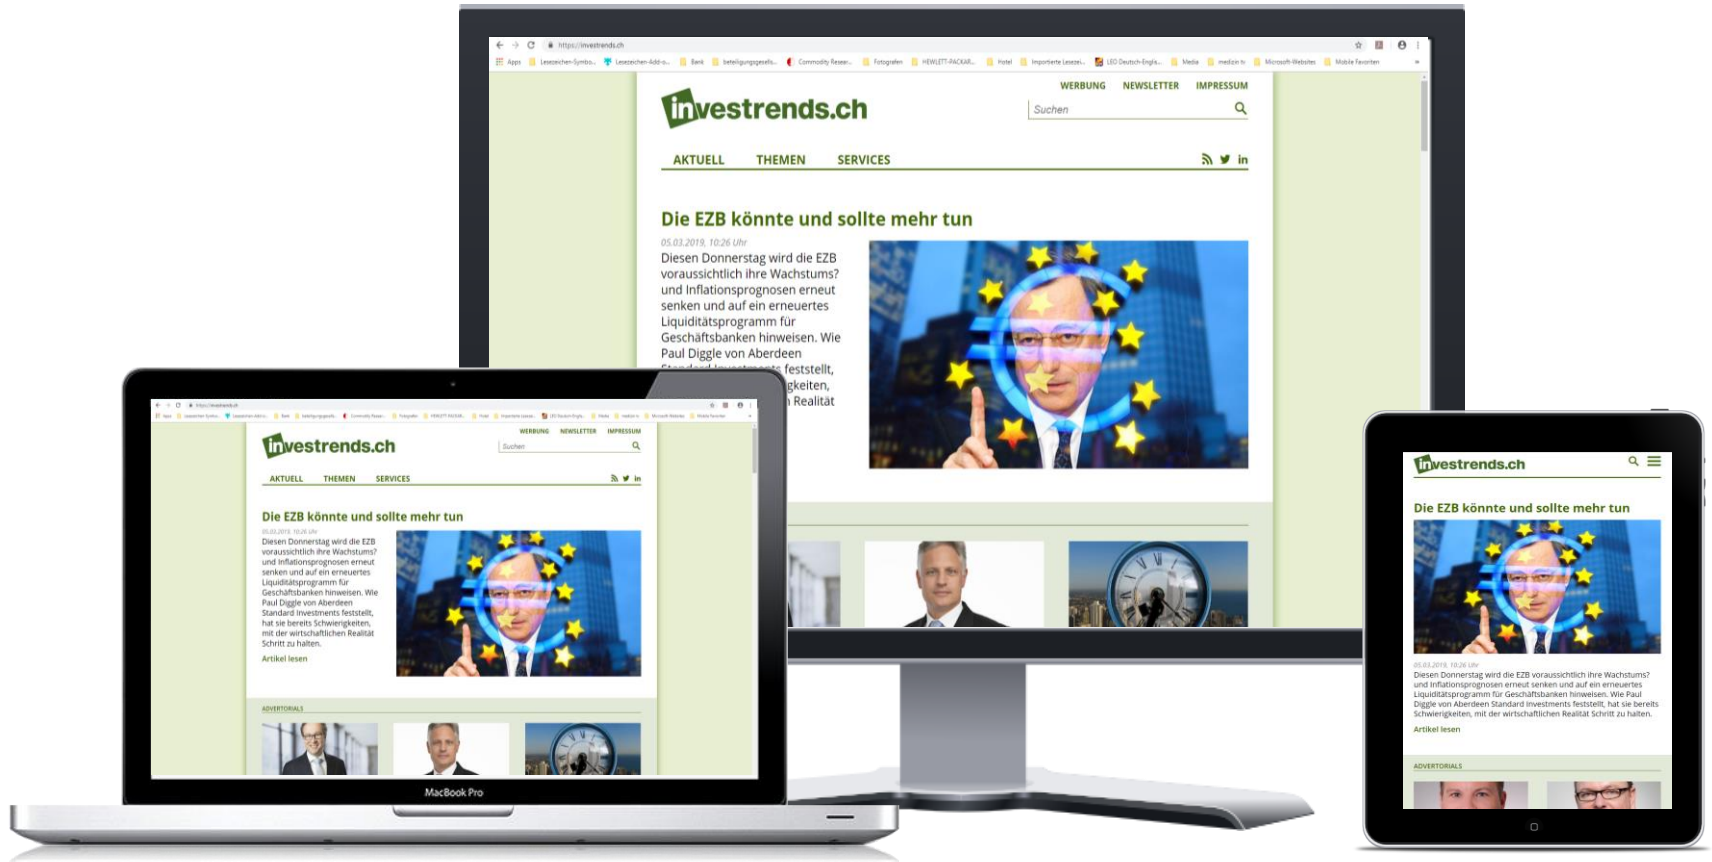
https://investrends.ch

Apps Lesezeichen-Symbo... Lesezeichen-Add-o... Bank beteiligungsgesells... Commodity Resear... Fotografen HEWLETT-PACKAR... Hotel Importierte Lesezei... LEO Deutsch-Englis... Media medizin tv Microsoft-Websites Mobile Favoriten

WERBUNG NEWSLETTER IMPRESSUM

investrends.ch

Suchen

AKTUELL THEMEN SERVICES

Die EZB könnte und sollte mehr tun

05.03.2019, 10:26 Uhr

Diesen Donnerstag wird die EZB voraussichtlich ihre Wachstums? und Inflationsprognosen erneut senken und auf ein erneuertes Liquiditätsprogramm für Geschäftsbanken hinweisen. Wie Paul Diggle von Aberdeen Standard Investments feststellt, hat sie bereits Schwierigkeiten, mit der wirtschaftlichen Realität Schritt zu halten.

Artikel lesen

ADVERTORIALS

MacBook Pro

investrends.ch

Die EZB könnte und sollte mehr tun

05.03.2019, 10:26 Uhr

Diesen Donnerstag wird die EZB voraussichtlich ihre Wachstums? und Inflationsprognosen erneut senken und auf ein erneuertes Liquiditätsprogramm für Geschäftsbanken hinweisen. Wie Paul Diggle von Aberdeen Standard Investments feststellt, hat sie bereits Schwierigkeiten, mit der wirtschaftlichen Realität Schritt zu halten.

Artikel lesen

ADVERTORIALS